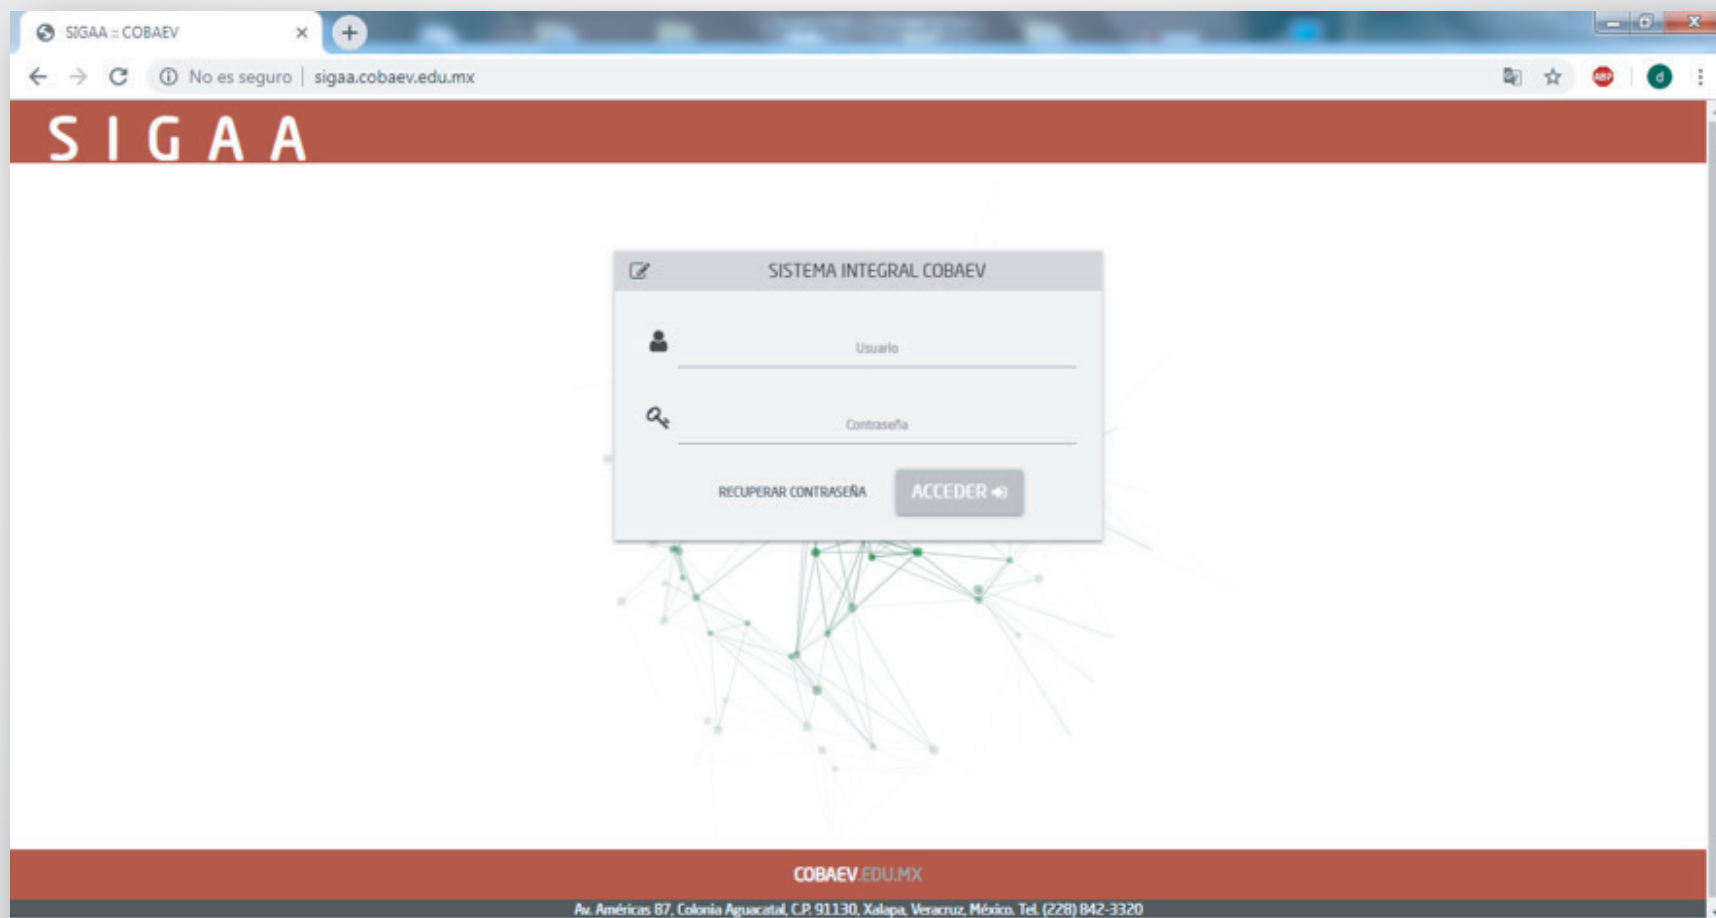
SIGAA :: COBAEV

No es seguro | sigaa.cobaev.edu.mx

SIGAA

SISTEMA INTEGRAL COBAEV

Usuario

Contraseña

RECUPERAR CONTRASEÑA

ACCEDER

COBAEV.EDU.MX

Av. Américas 87, Colonia Aguacatal, C.P. 91130, Xalapa, Veracruz, México. Tel. (228) 842-3320